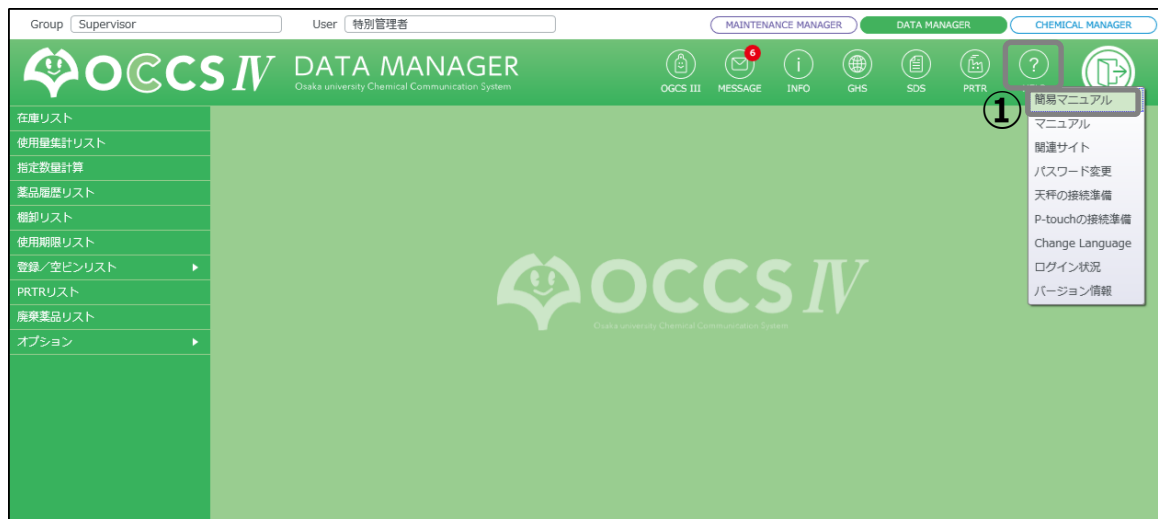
Group Supervisor

User 特別管理者

MAINTENANCE MANAGER

DATA MANAGER

CHEMICAL MANAGER

OCCS IV

DATA MANAGER

Osaka university Chemical Communication System

OGCS III

6

MESSAGE

INFO

GHS

SDS

PRTR

?

在庫リスト

使用量集計リスト

指定数量計算

薬品履歴リスト

棚卸リスト

使用期限リスト

登録／空ビンリスト

PRTRリスト

廃棄薬品リスト

オプション

①

簡易マニュアル

マニュアル

関連サイト

パスワード変更

天秤の接続準備

P-touchの接続準備

Change Language

ログイン状況

バージョン情報

OCCS IV

Osaka university Chemical Communication System